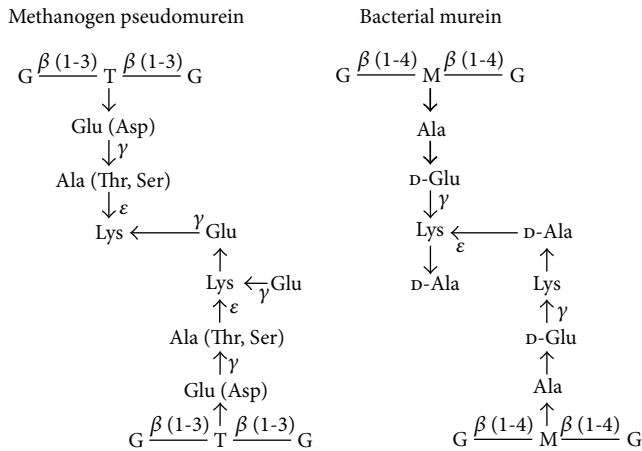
Methanogen pseudomurein

G $\beta$ (1-3) T $\beta$ (1-3) G
↓
Glu (Asp)
↓ $\gamma$
Ala (Thr, Ser)
↓ $\varepsilon$
Lys ← $\gamma$ Glu
↑
Lys ← $\gamma$ Glu
↑ $\varepsilon$
Ala (Thr, Ser)
↑ $\gamma$
Glu (Asp)
↑
G $\beta$ (1-3) T $\beta$ (1-3) G

Bacterial murein

G $\beta$ (1-4) M $\beta$ (1-4) G
↓
Ala
↓
D-Glu
↓ $\gamma$
Lys ← $\varepsilon$ D-Ala
↓
D-Ala
↑
Lys
↑ $\gamma$
D-Glu
↑
Ala
↑
G $\beta$ (1-4) M $\beta$ (1-4) G